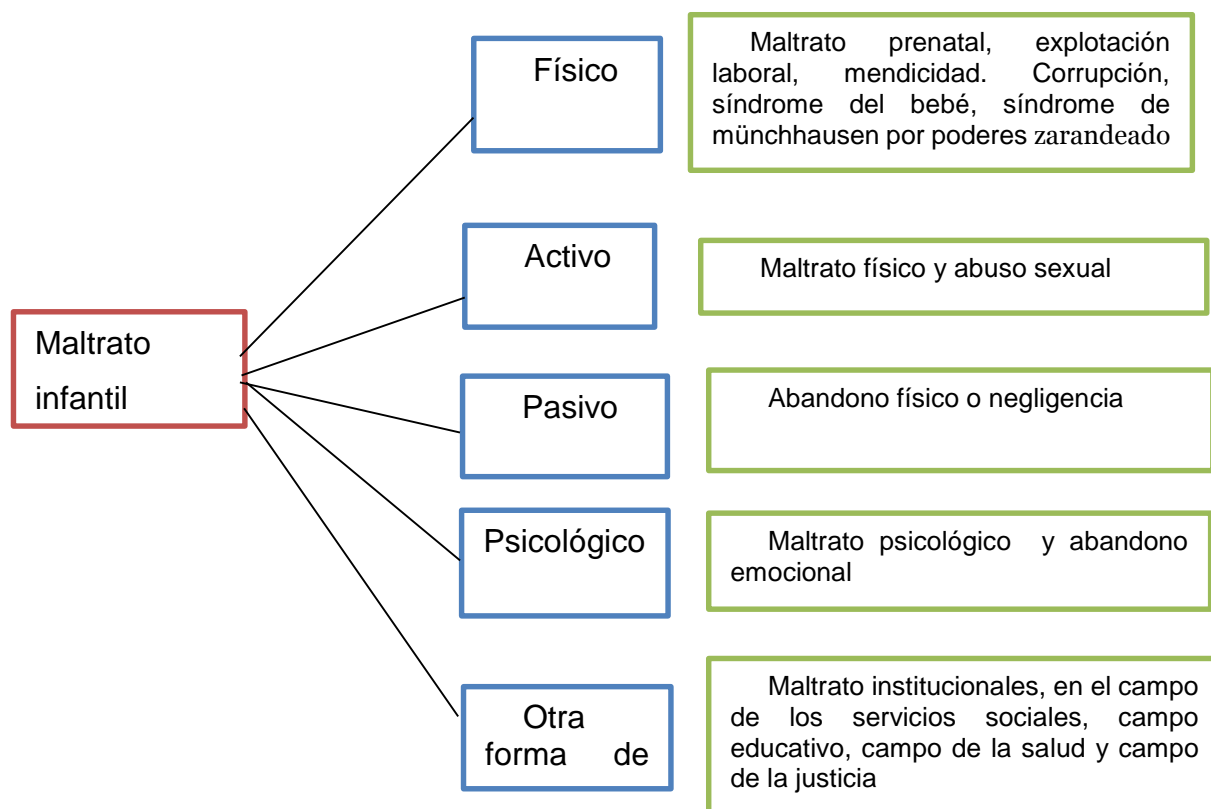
Maltrato infantil

Físico

Maltrato prenatal, explotación laboral, mendicidad. Corrupción, síndrome del bebé, síndrome de münchhausen por poderes zarandeado

Activo

Maltrato físico y abuso sexual

Pasivo

Abandono físico o negligencia

Psicológico

Maltrato psicológico y abandono emocional

Otra forma de

Maltrato institucionales, en el campo de los servicios sociales, campo educativo, campo de la salud y campo de la justicia